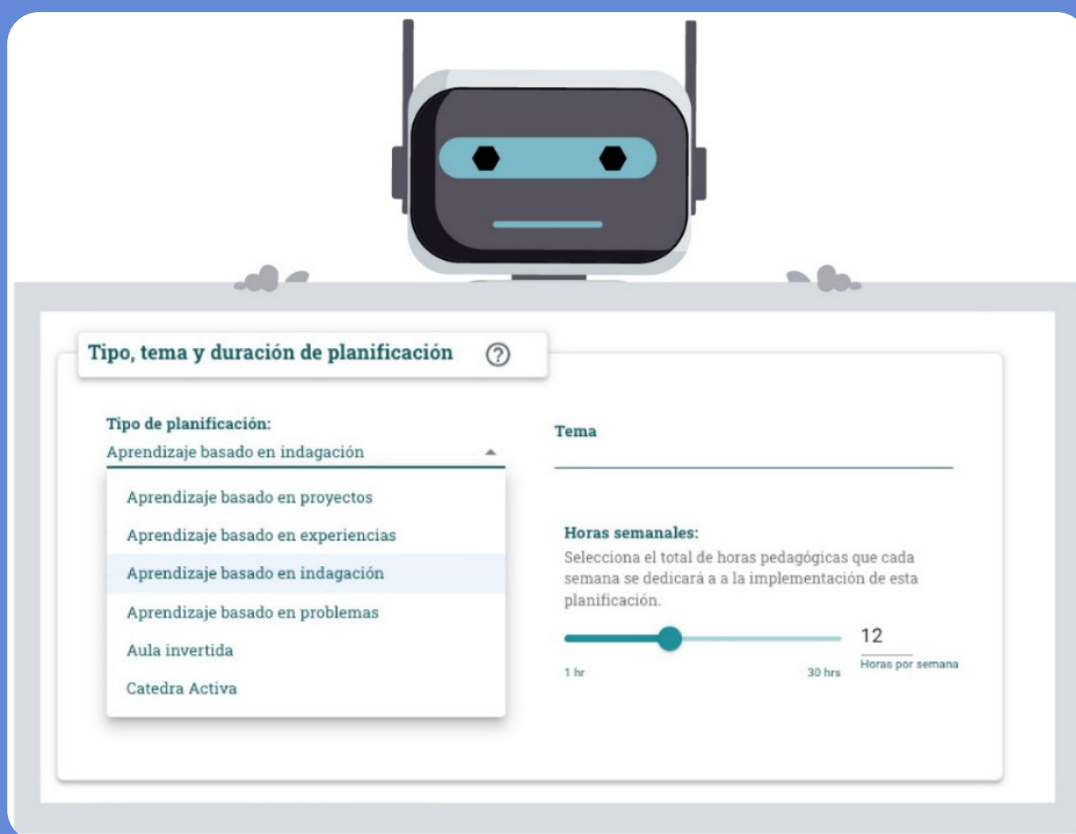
Tipo, tema y duración de planificación ?

Tipo de planificación:
Aprendizaje basado en indagación

Tema

Aprendizaje basado en proyectos
Aprendizaje basado en experiencias
Aprendizaje basado en indagación
Aprendizaje basado en problemas
Aula invertida
Catedra Activa

Horas semanales:
Selecciona el total de horas pedagógicas que cada semana se dedicará a a la implementación de esta planificación.

12
Horas por semana
1 hr
30 hrs